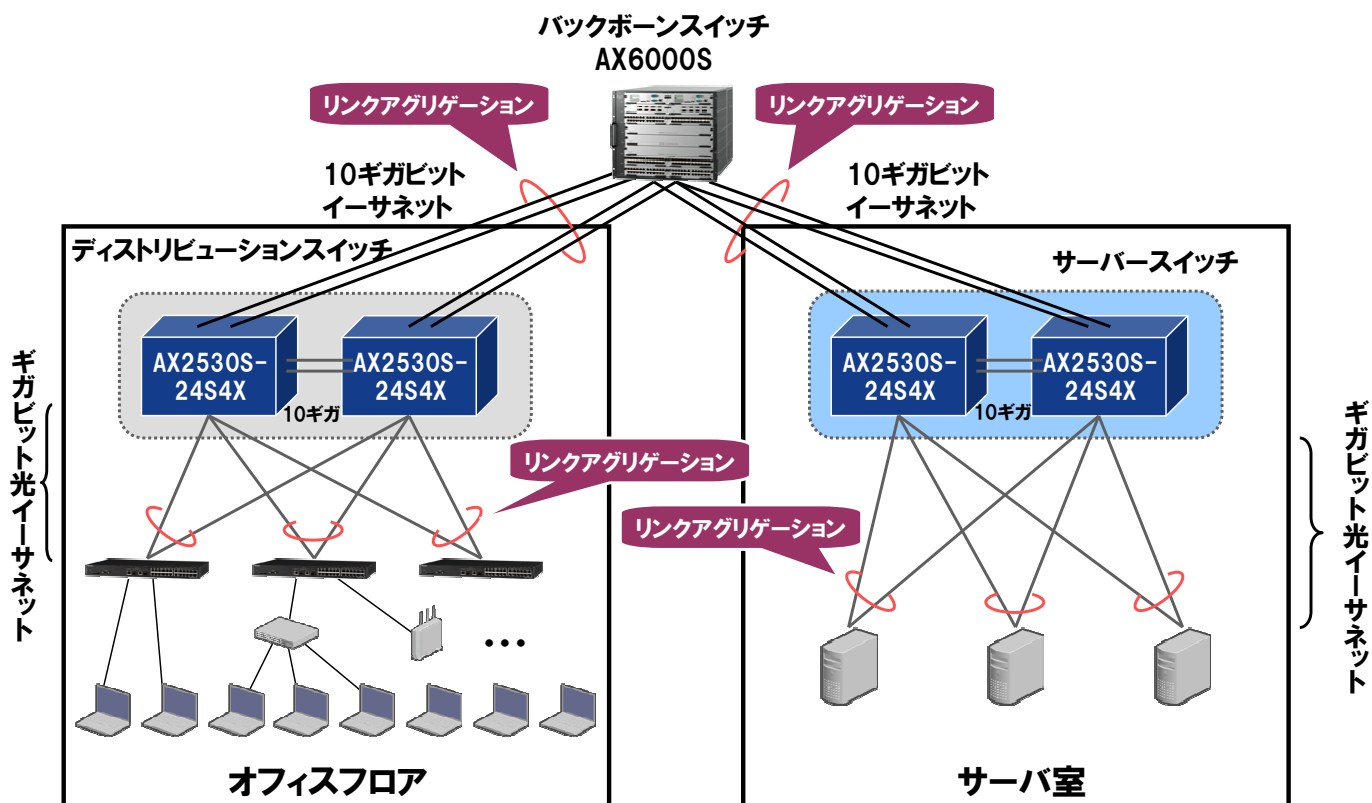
バックボーンスイッチ
AX6000S

リンクアグリゲーション

リンクアグリゲーション

10ギガビット
イーサネット

10ギガビット
イーサネット

ディストリビューションスイッチ

サーバースイッチ

AX2530S-24S4X

AX2530S-24S4X

10ギガ

AX2530S-24S4X

AX2530S-24S4X

10ギガ

ギガビット光イーサネット

ギガビット光イーサネット

リンクアグリゲーション

リンクアグリゲーション

・・・

オフィスフロア

サーバ室